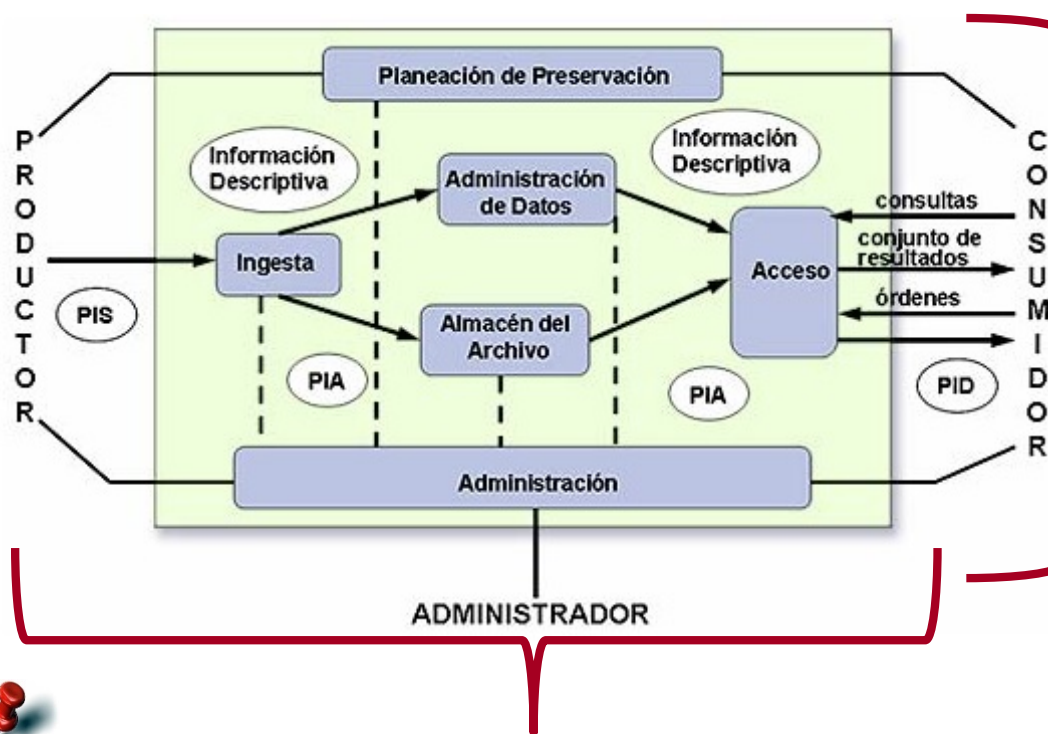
Planeación de Preservación

PRODUCTOR

Información Descriptiva

Administración de Datos

Información Descriptiva

CONSUMIDOR

consultas

conjunto de resultados

órdenes

Ingesta

Acceso

PIS

Almacén del Archivo

PIA

PIA

PID

Administración

ADMINISTRADOR